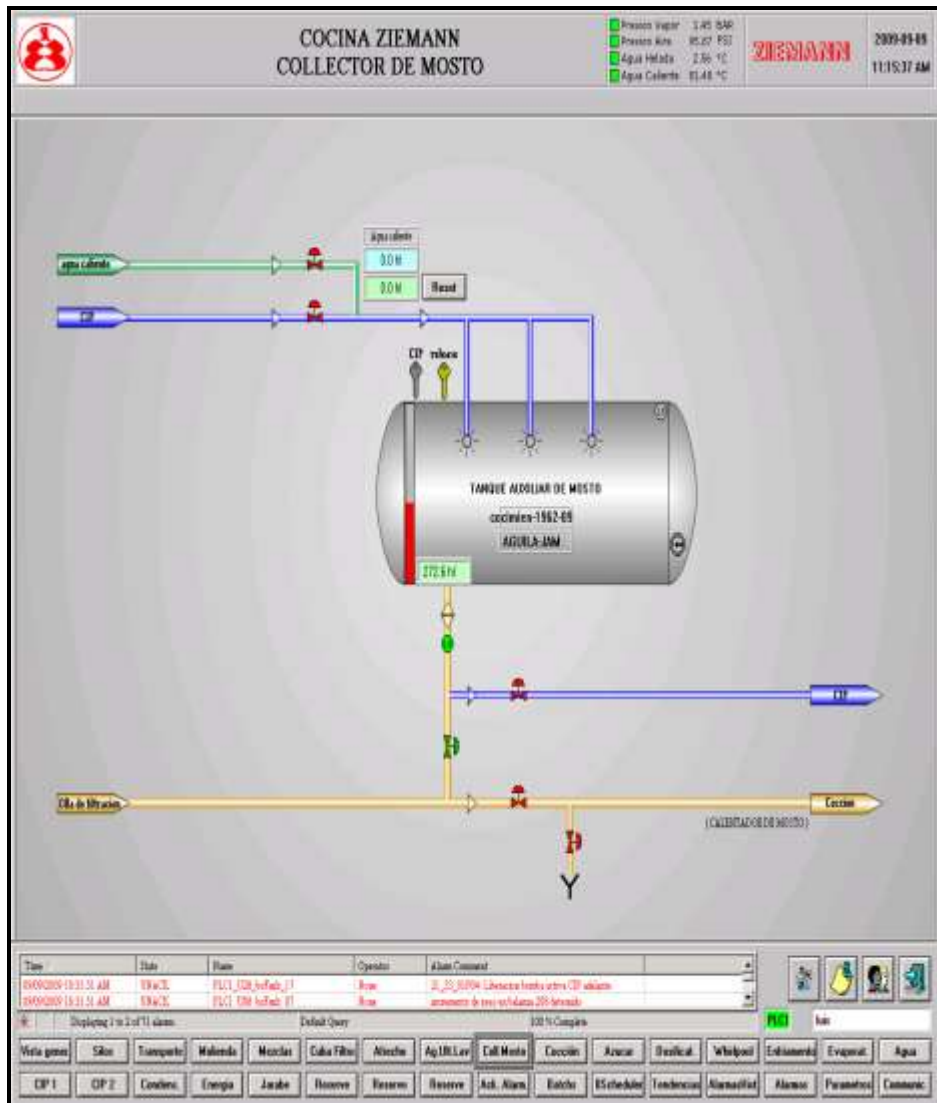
COCINA ZIEMANN
COLLECTOR DE MOSTO

Presion Vapor 1.45 BAR
Presion Aire 85.87 PSI
Agua Helada 2.56 °C
Agua Caliente 81.48 °C

ZIEMANN

2009-09-09
11:15:37 AM

agua caliente
Agua caliente
0.0 hl
0.0 hl
Reset
CIP
CIP
relleno
TANQUE AUXILIAR DE MOSTO
cocimiento-1962-09
AGUILA-JAM
272.6 hl
CIP
Olla de filtracion
Coccion
(CALENTADOR DE MOSTO)

| Time | State | Name | Operator | Alarm Comment |
|---|---|---|---|---|
| 09/09/2009 10:31:51 AM | UNACK | PLC1_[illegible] | None | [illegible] |
| 09/09/2009 10:31:51 AM | UNACK | PLC1_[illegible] | None | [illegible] |

Displaying 1 to 2 of 71 alarms
Default Query
100 % Complete
PLC1
Vista general | Silos | Transporte | Molienda | Mezclas | Cuba Filtro | Afrecho | Ag.Ult.Lav | Coll Mosto | Cocción | Azucar | Dosificat. | Whirlpool | Enfriamient | Evaporat. | Agua
CIP 1 | CIP 2 | Condens. | Energia | Jarabe | Reserve | Reserve | Reserve | Ack. Alarm | Batchs | BScheduler | Tendencias | AlarmaHist | Alarmas | Parametros | Communic